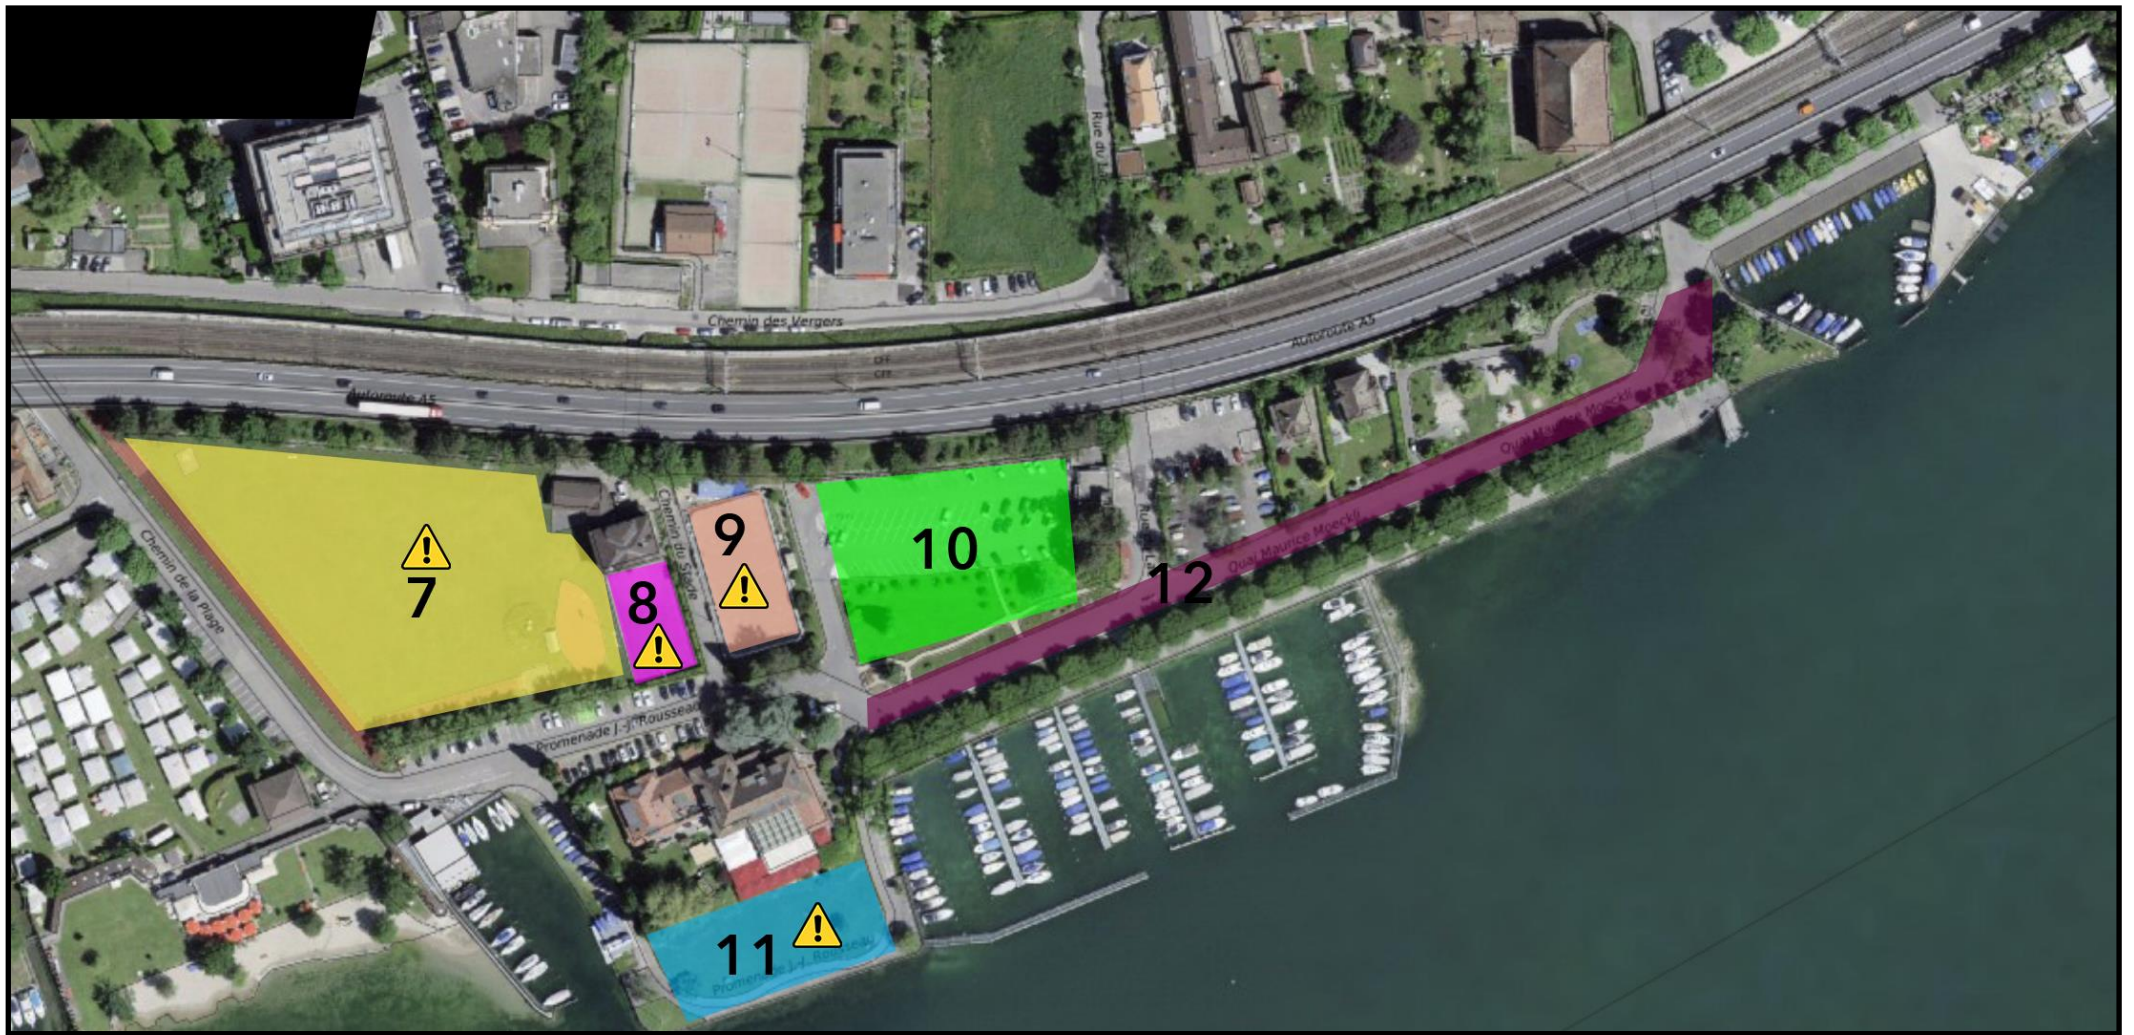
Chemin des Vergers
Autoroute A5
Autoroute A5
CFF
CFF
Rue du
Chemin de la Plage
Chemin du Stade
Promenade J.-J. Rousseau
Quai Maurice Moeckli
Quai Maurice Moeckli
Route
Promenade J.-J. Rousseau
7
8
9
10
11
12